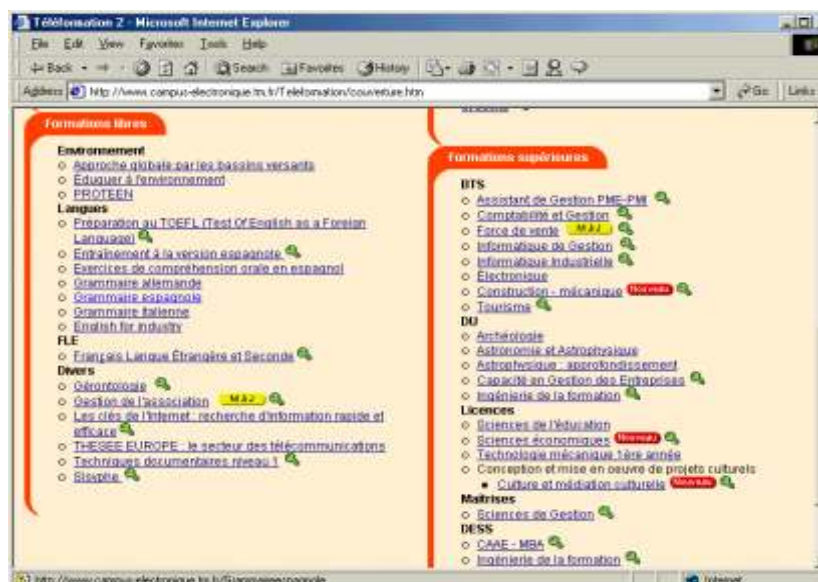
Téléformation 2 - Microsoft Internet Explorer

File Edit View Favorites Tools Help

Back Search Favorites History

Address http://www.campus-electronique.tm.fr/Teleformation/couverture.htm

Go Links

Formations libres

Environnement
Approche globale par les bassins versants
Éduquer à l'environnement
PROTEEN
Langues
Préparation au TOEFL (Test Of English as a Foreign Language)
Entraînement à la version espagnole
Exercices de compréhension orale en espagnol
Grammaire allemande
Grammaire espagnole
Grammaire italienne
English for industry
FLE
Français Langue Étrangère et Seconde
Divers
Gérontologie
Gestion de l'association MAJ
Les clés de l'internet : recherche d'information rapide et efficace
THESEE EUROPE : le secteur des télécommunications
Techniques documentaires niveau 1
Sisyphe

Formations supérieures

BTS
Assistant de Gestion PME-PMI
Comptabilité et Gestion
Force de vente MAJ
Informatique de Gestion
Informatique Industrielle
Électronique
Construction - mécanique Nouveau
Tourisme
DU
Archéologie
Astronomie et Astrophysique
Astrophysique : approfondissement
Capacité en Gestion des Entreprises
Ingénierie de la formation
Licences
Sciences de l'éducation
Sciences économiques Nouveau
Technologie mécanique 1ère année
Conception et mise en oeuvre de projets culturels
Culture et médiation culturelle Nouveau
Maitrises
Sciences de Gestion
DESS
CAAE - MBA
Ingénierie de la formation

http://www.campus-electronique.tm.fr/Grammaire/espagnole

Internet